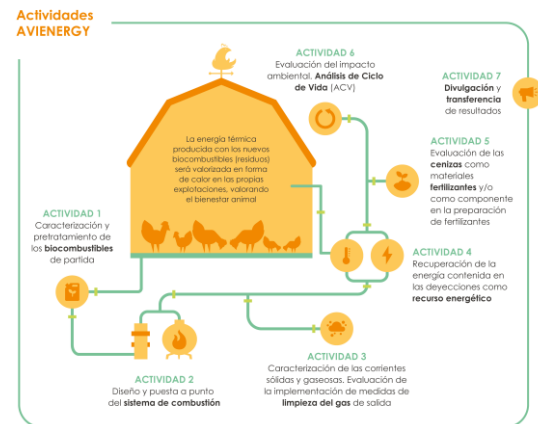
Actividades AVIENERGY

ACTIVIDAD 6
Evaluación del impacto ambiental. Análisis de Ciclo de Vida (ACV)

ACTIVIDAD 7
Divulgación y transferencia de resultados

La energía térmica producida con los nuevos biocombustibles (residuos) será valorizada en forma de calor en las propias explotaciones, valorando el bienestar animal

ACTIVIDAD 5
Evaluación de las cenizas como materiales fertilizantes y/o como componente en la preparación de fertilizantes

ACTIVIDAD 1
Caracterización y pretratamiento de los biocombustibles de partida

ACTIVIDAD 4
Recuperación de la energía contenida en las deyecciones como recurso energético

ACTIVIDAD 3
Caracterización de las corrientes sólidas y gaseosas. Evaluación de la implementación de medidas de limpieza del gas de salida

ACTIVIDAD 2
Diseño y puesta a punto del sistema de combustión